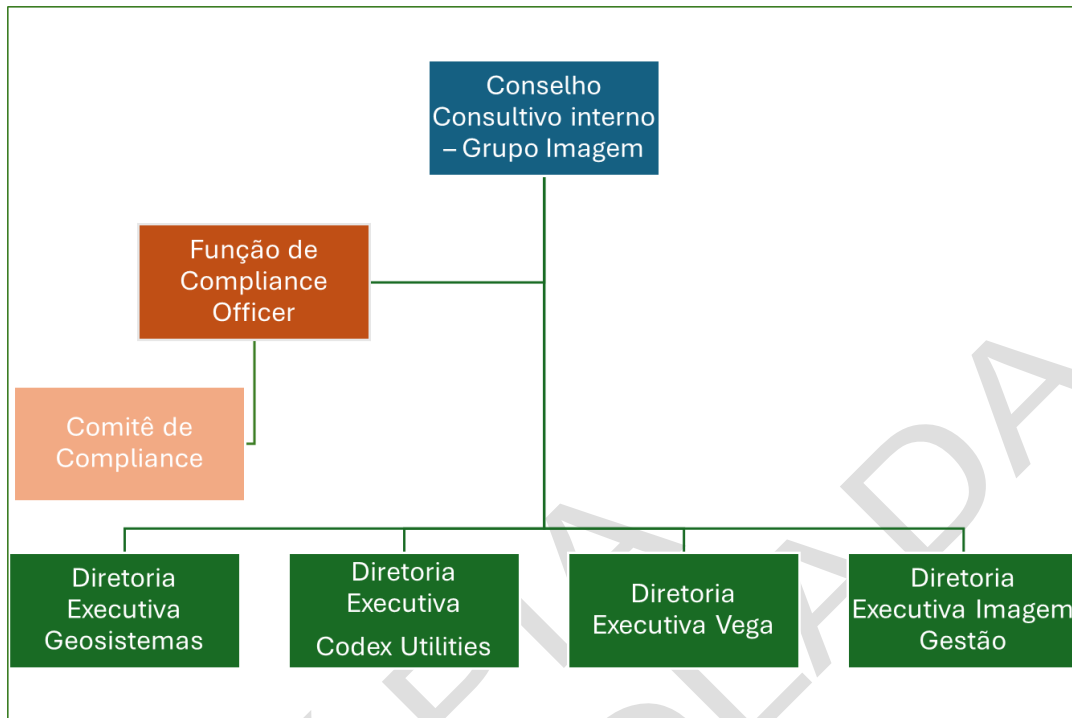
Conselho Consultivo interno – Grupo Imagem

Função de Compliance Officer

Comitê de Compliance

Diretoria Executiva Geosistemas

Diretoria Executiva Codex Utilities

Diretoria Executiva Vega

Diretoria Executiva Imagem Gestão

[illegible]